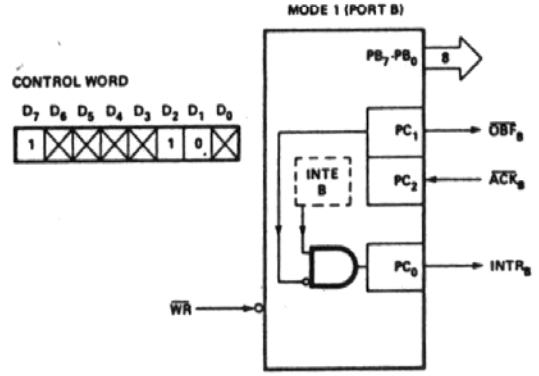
MODE 1 (PORT B)

CONTROL WORD

$D_7$ $D_6$ $D_5$ $D_4$ $D_3$ $D_2$ $D_1$ $D_0$

1 1 0

$PB_7$-$PB_0$

8

$PC_1$

$\overline{OBF_B}$

INTE B

$PC_2$

$\overline{ACK_B}$

$PC_0$

$INTR_B$

$\overline{WR}$